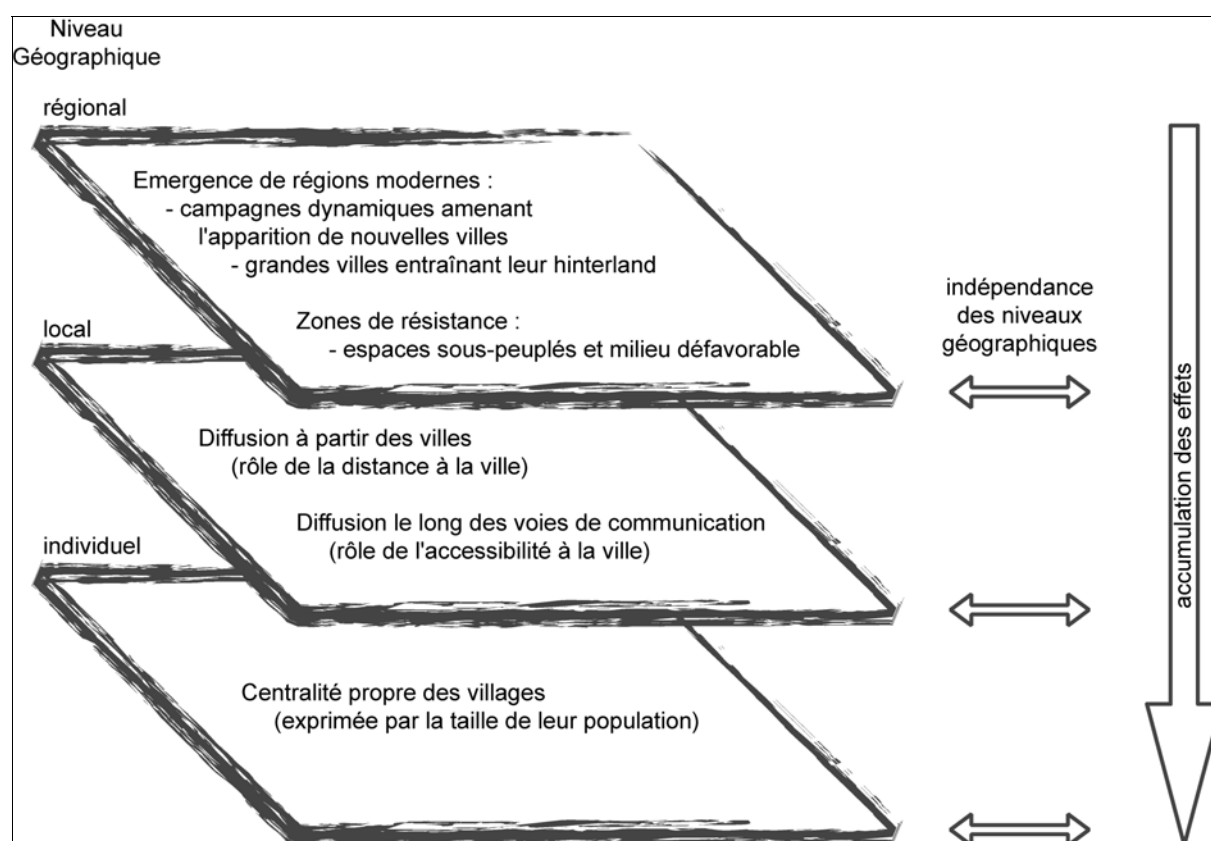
Niveau
Géographique

régional

Emergence de régions modernes :
- campagnes dynamiques amenant l'apparition de nouvelles villes
- grandes villes entraînant leur hinterland

Zones de résistance :
- espaces sous-peuplés et milieu défavorable

indépendance des niveaux géographiques

accumulation des effets

local

Diffusion à partir des villes
(rôle de la distance à la ville)

Diffusion le long des voies de communication
(rôle de l'accessibilité à la ville)

individuel

Centralité propre des villages
(exprimée par la taille de leur population)